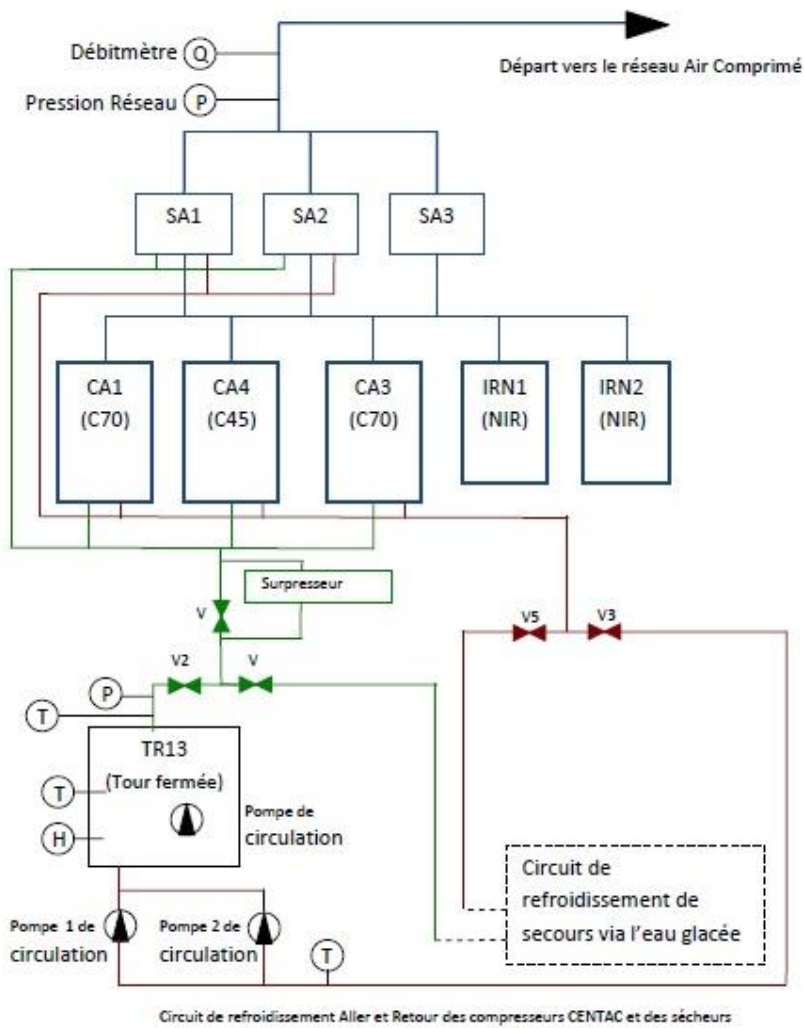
Débitmètre Q

Départ vers le réseau Air Comprimé

Pression Réseau P

SA1 SA2 SA3

CA1 (C70)

CA4 (C45)

CA3 (C70)

IRN1 (NIR)

IRN2 (NIR)

Surpresseur

V

V5 V3

V2 V

P

T

TR13 (Tour fermée)

T

H

Pompe de circulation

Circuit de refroidissement de secours via l'eau glacée

Pompe 1 de circulation

Pompe 2 de circulation

T

Circuit de refroidissement Aller et Retour des compresseurs CENTAC et des sécheurs